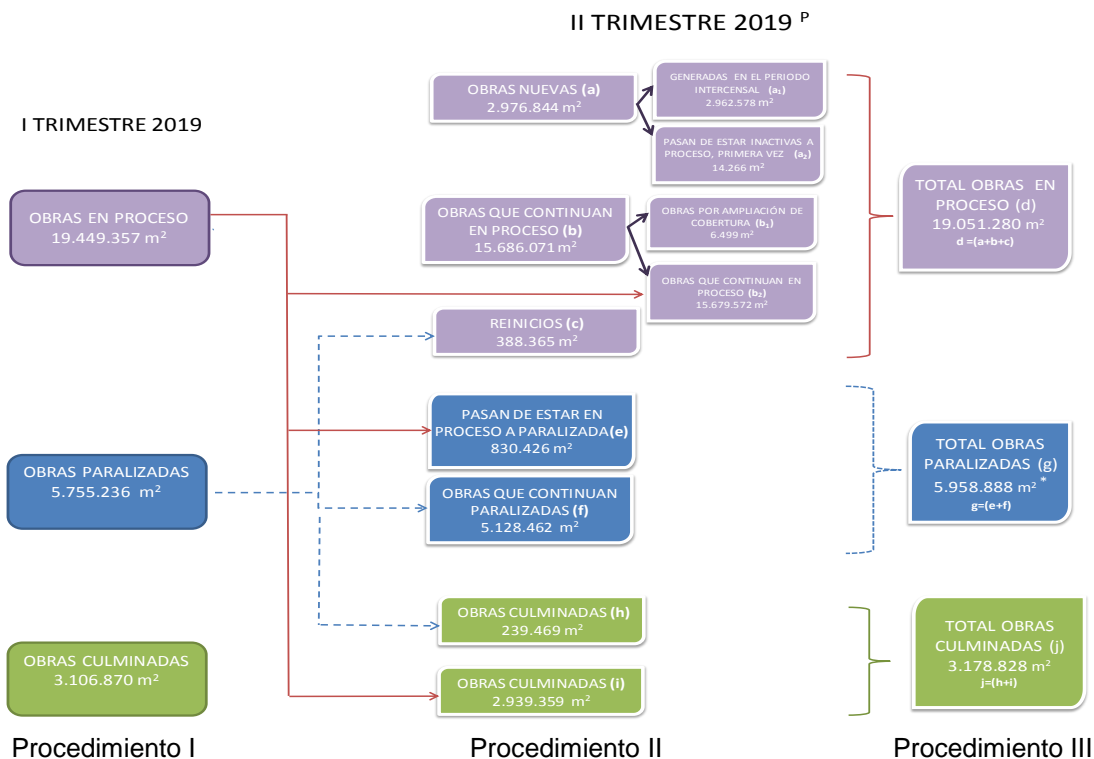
II TRIMESTRE 2019 $^{P}$

I TRIMESTRE 2019

OBRAS EN PROCESO
19.449.357 m$^2$

OBRAS PARALIZADAS
5.755.236 m$^2$

OBRAS CULMINADAS
3.106.870 m$^2$

OBRAS NUEVAS (a)
2.976.844 m$^2$

GENERADAS EN EL PERIODO INTERCENSAL ($a_1$)
2.962.578 m$^2$

PASAN DE ESTAR INACTIVAS A PROCESO, PRIMERA VEZ ($a_2$)
14.266 m$^2$

OBRAS QUE CONTINUAN EN PROCESO (b)
15.686.071 m$^2$

OBRAS POR AMPLIACIÓN DE COBERTURA ($b_1$)
6.499 m$^2$

OBRAS QUE CONTINUAN EN PROCESO ($b_2$)
15.679.572 m$^2$

REINICIOS (c)
388.365 m$^2$

PASAN DE ESTAR EN PROCESO A PARALIZADA (e)
830.426 m$^2$

OBRAS QUE CONTINUAN PARALIZADAS (f)
5.128.462 m$^2$

OBRAS CULMINADAS (h)
239.469 m$^2$

OBRAS CULMINADAS (i)
2.939.359 m$^2$

TOTAL OBRAS EN PROCESO (d)
19.051.280 m$^2$
d =(a+b+c)

TOTAL OBRAS PARALIZADAS (g)
5.958.888 m$^2$ *
g=(e+f)

TOTAL OBRAS CULMINADAS (j)
3.178.828 m$^2$
j=(h+i)

Procedimiento I

Procedimiento II

Procedimiento III